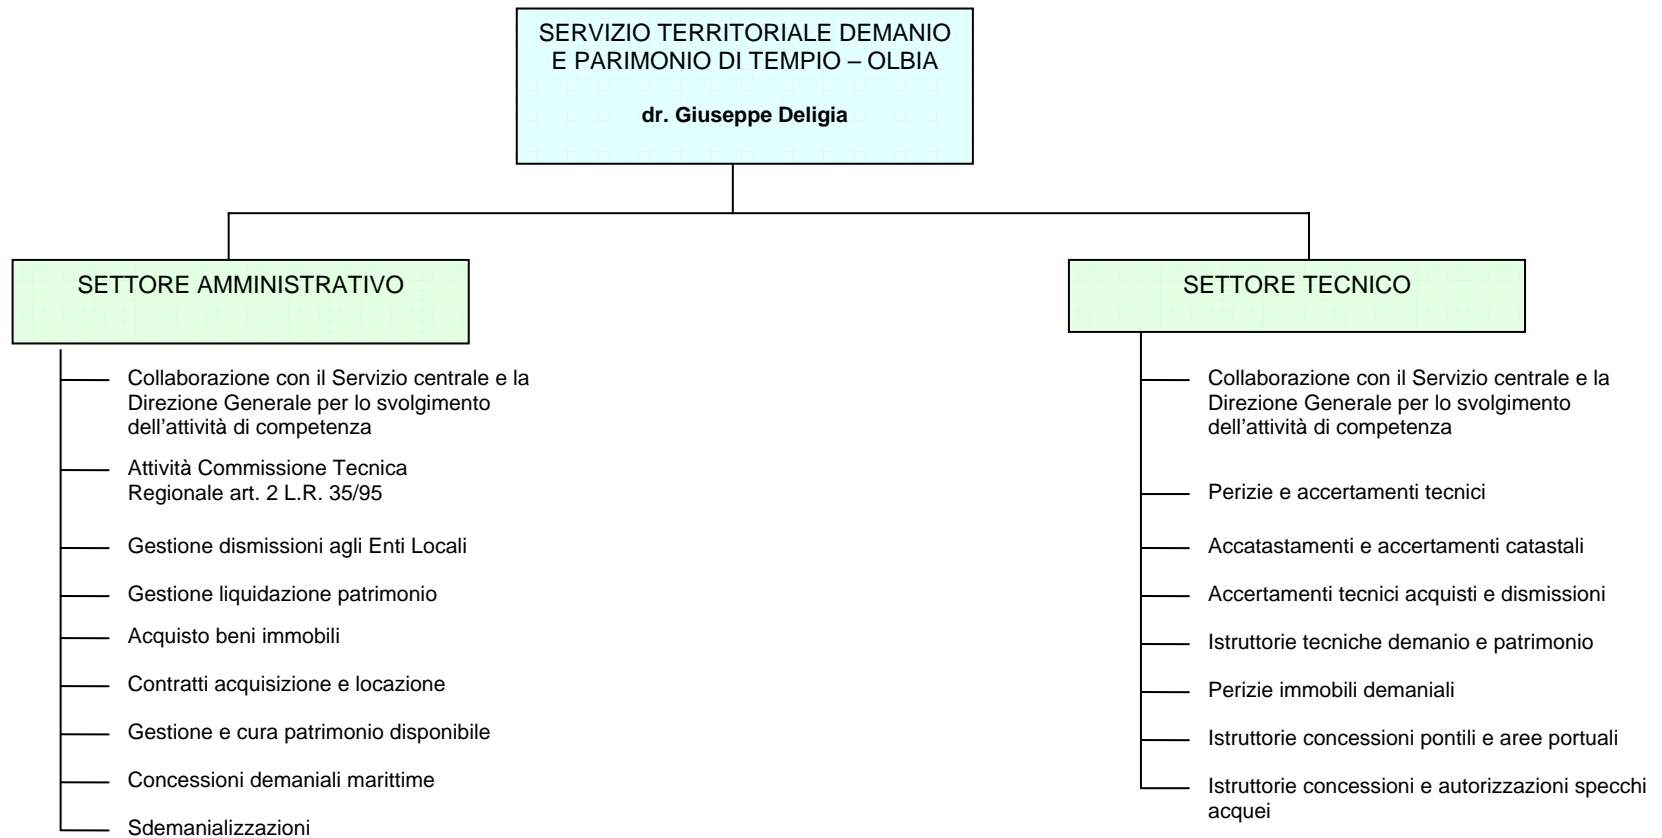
SERVIZIO TERRITORIALE DEMANIO E PARIMONIO DI TEMPIO – OLBIA

**dr. Giuseppe Deligia**

SETTORE AMMINISTRATIVO

Collaborazione con il Servizio centrale e la Direzione Generale per lo svolgimento dell'attività di competenza

Attività Commissione Tecnica Regionale art. 2 L.R. 35/95

Gestione dismissioni agli Enti Locali

Gestione liquidazione patrimonio

Acquisto beni immobili

Contratti acquisizione e locazione

Gestione e cura patrimonio disponibile

Concessioni demaniali marittime

Sdemanializzazioni

SETTORE TECNICO

Collaborazione con il Servizio centrale e la Direzione Generale per lo svolgimento dell'attività di competenza

Perizie e accertamenti tecnici

Accatastamenti e accertamenti catastali

Accertamenti tecnici acquisti e dismissioni

Istruttorie tecniche demanio e patrimonio

Perizie immobili demaniali

Istruttorie concessioni pontili e aree portuali

Istruttorie concessioni e autorizzazioni specchi acquei